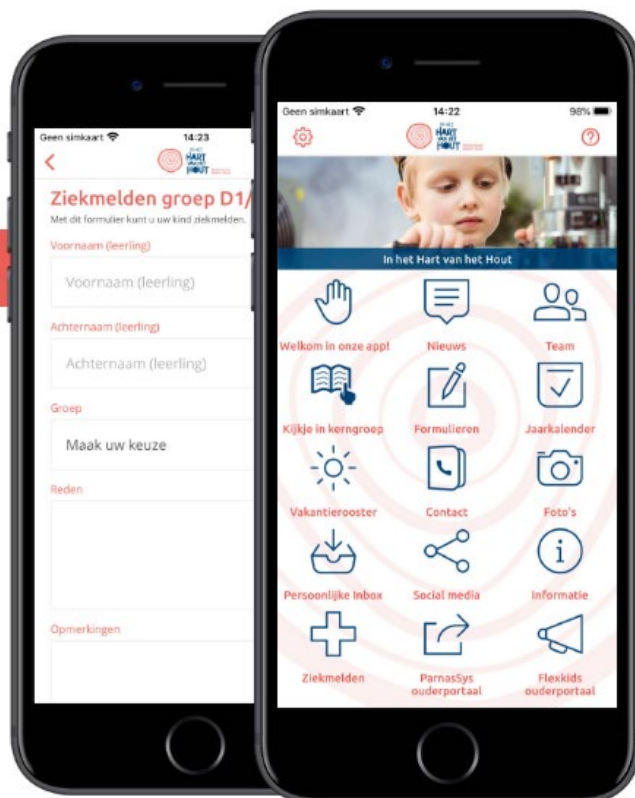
Geen simkaart 14:23

IN HET HART VAN HET HOUT

Ziekmelden groep D1/

Met dit formulier kunt u uw kind ziekmelden.

Voornaam (leerling)

Voornaam (leerling)

Achternaam (leerling)

Achternaam (leerling)

Groep

Maak uw keuze

Reden

Opmerkingen

Geen simkaart 14:22 98%

IN HET HART VAN HET HOUT

In het Hart van het Hout

Welkom in onze app!

Nieuws

Team

Kijkje in kerngroep

Formulieren

Jaarkalender

Vakantierooster

Contact

Foto's

Persoonlijke Inbox

Social media

Informatie

Ziekmelden

ParnasSys ouderportaal

Flexkids ouderportaal